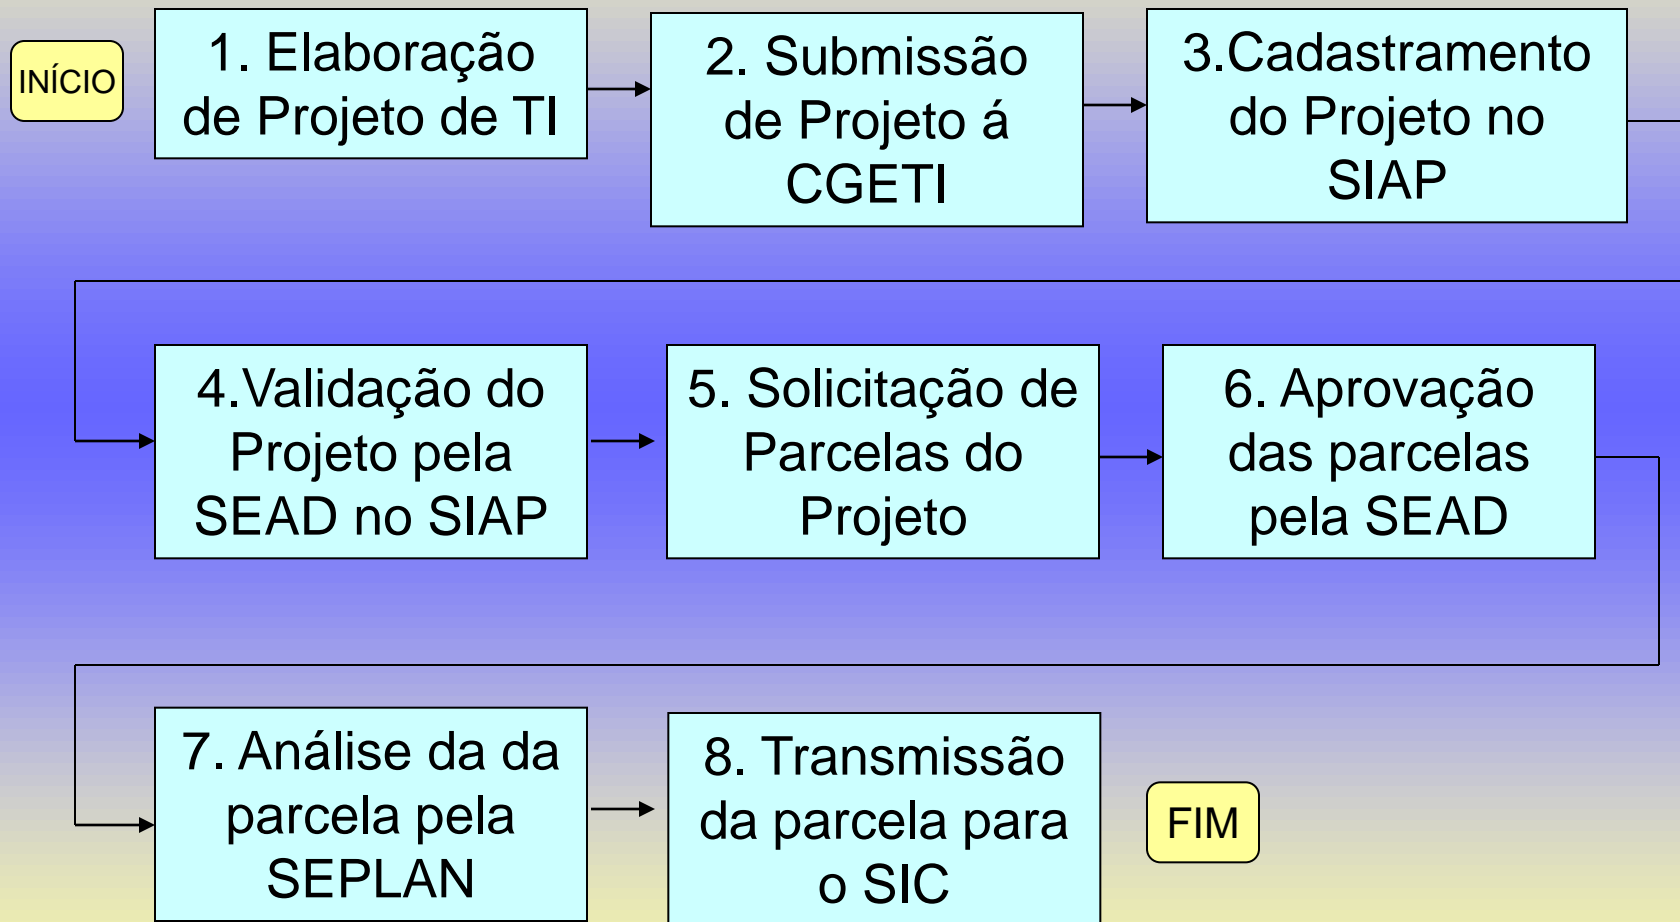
INÍCIO

1. Elaboração de Projeto de TI

2. Submissão de Projeto á CGETI

3.Cadastramento do Projeto no SIAP

4.Validação do Projeto pela SEAD no SIAP

5. Solicitação de Parcelas do Projeto

6. Aprovação das parcelas pela SEAD

7. Análise da da parcela pela SEPLAN

8. Transmissão da parcela para o SIC

FIM